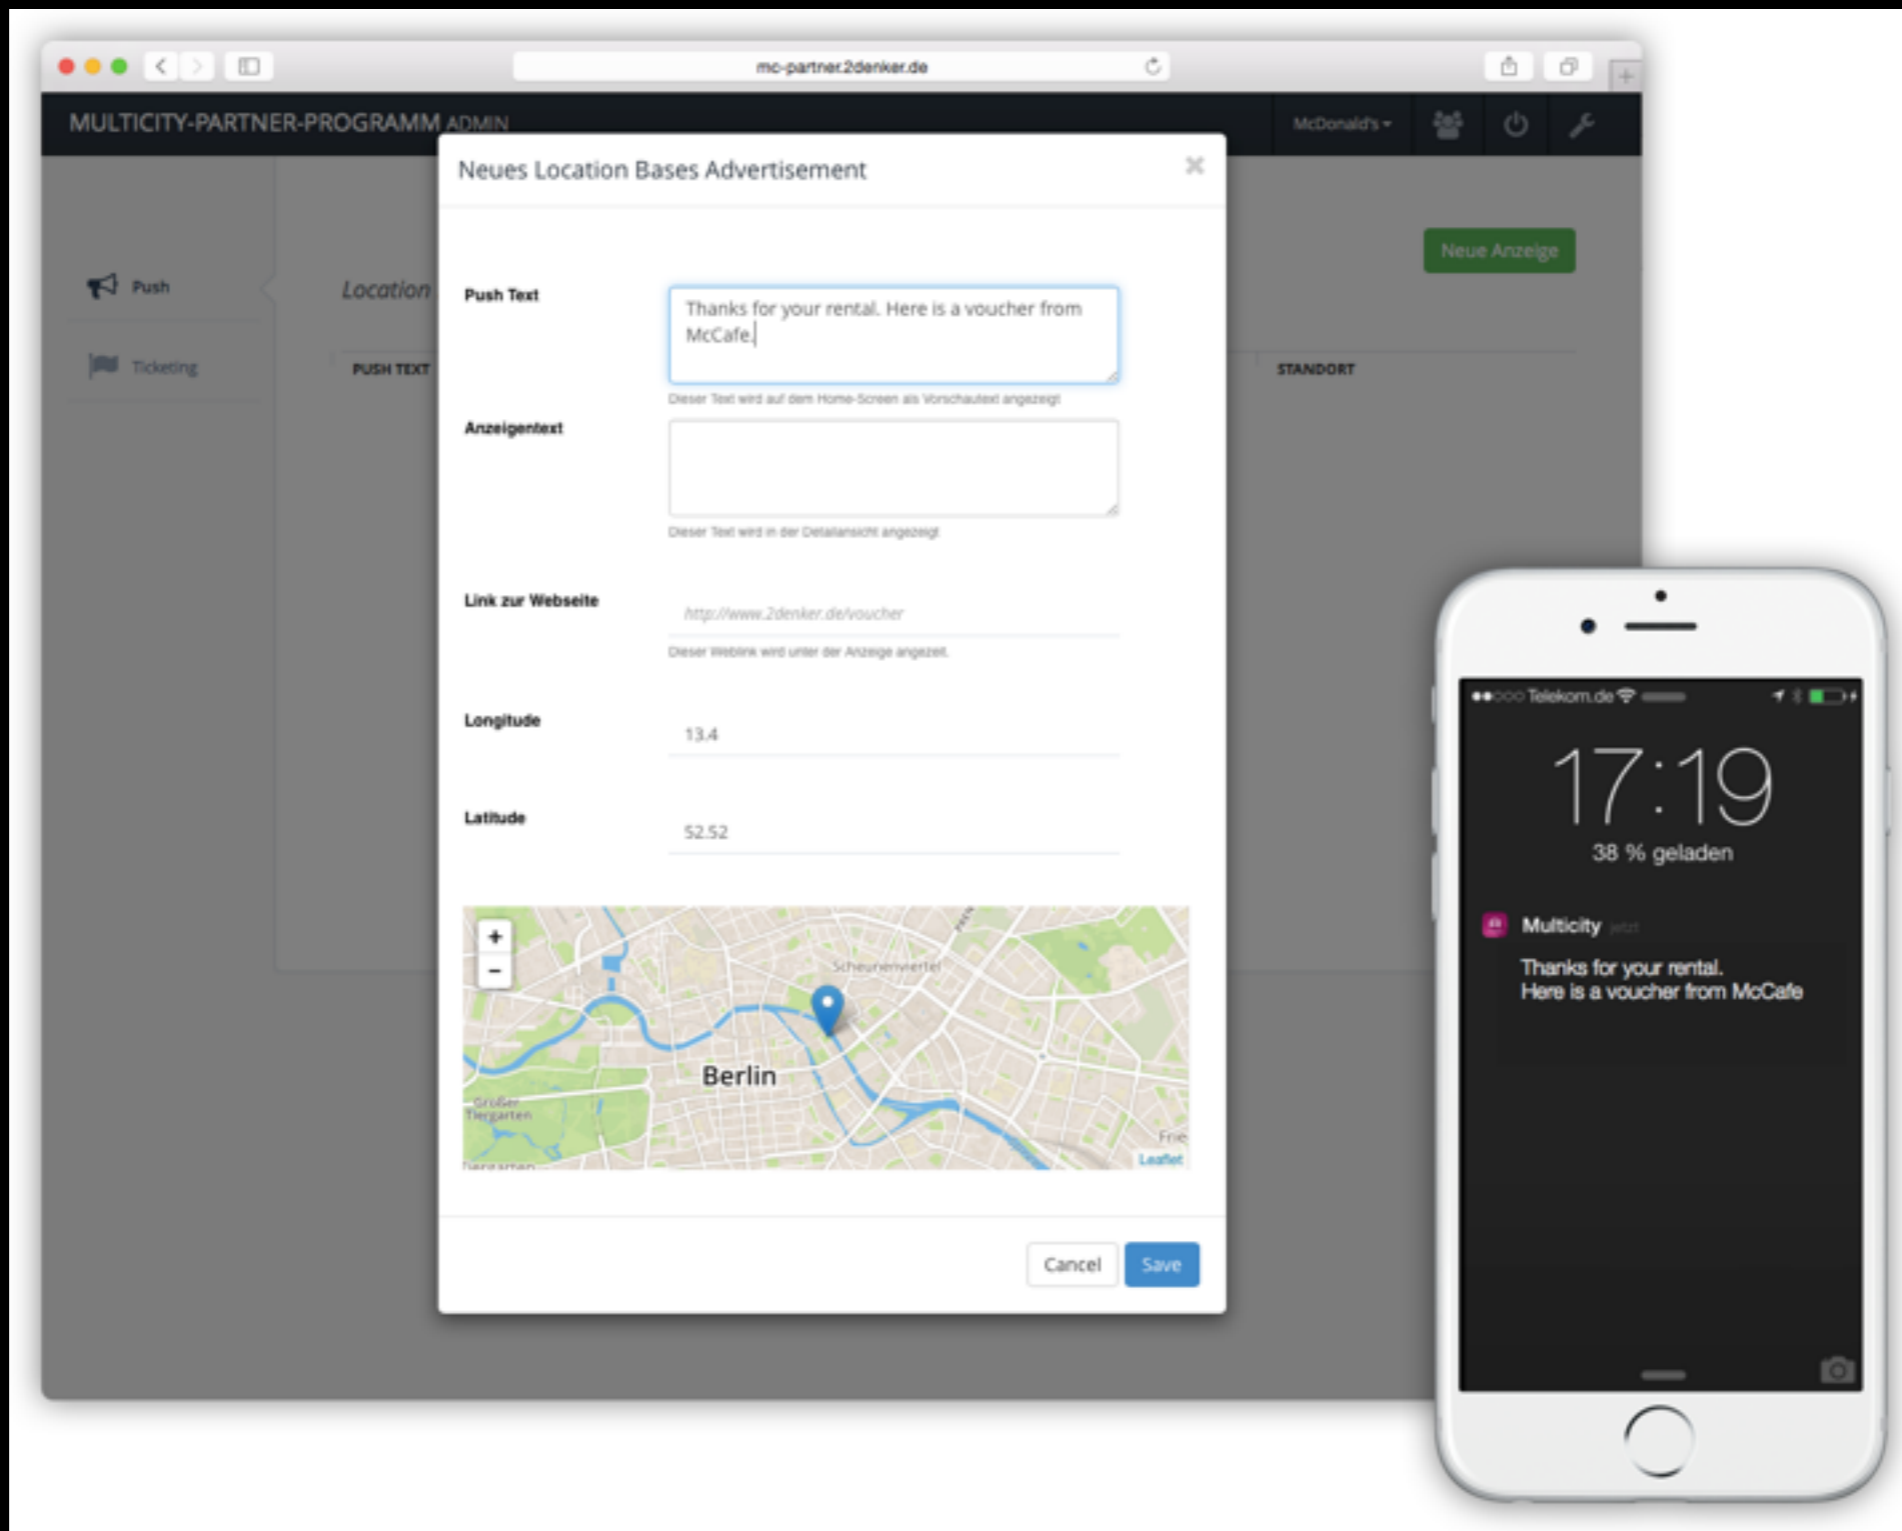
mc-partner.2denker.de

MULTICITY-PARTNER-PROGRAMM ADMIN

McDonald's

Push

Ticketing

Location

PUSH TEXT

STANDORT

Neue Anzeige

Neues Location Bases Advertisement

×

Push Text

Thanks for your rental. Here is a voucher from McCafe.

Dieser Text wird auf dem Home-Screen als Vorschautext angezeigt

Anzeigentext

Dieser Text wird in der Detailansicht angezeigt

Link zur Webseite

http://www.2denker.de/voucher

Dieser Weblink wird unter der Anzeige angezeit.

Longitude

13.4

Latitude

52.52

+
−

Scheunenviertel

Berlin

Großer Tiergarten

Leaflet

Cancel

Save

●●○○○ Telekom.de

17:19

38 % geladen

Multicity

Thanks for your rental.
Here is a voucher from McCafe